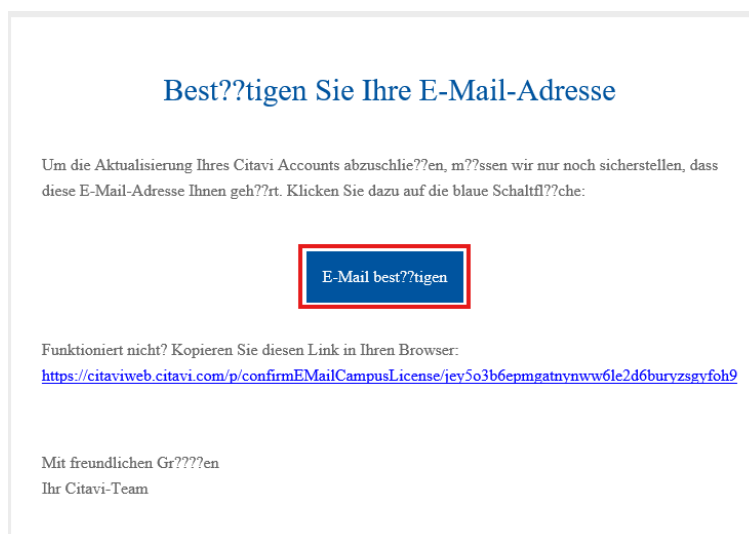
Best??tigen Sie Ihre E-Mail-Adresse

Um die Aktualisierung Ihres Citavi Accounts abzuschlie??en, m??ssen wir nur noch sicherstellen, dass diese E-Mail-Adresse Ihnen geh??rt. Klicken Sie dazu auf die blaue Schaltfl??che:

E-Mail best??tigen

Funktioniert nicht? Kopieren Sie diesen Link in Ihren Browser:
https://citaviweb.citavi.com/p/confirmEMailCampusLicense/jey5o3b6epmgatnynww6le2d6buryzsgyfoh9

Mit freundlichen Gr????en
Ihr Citavi-Team